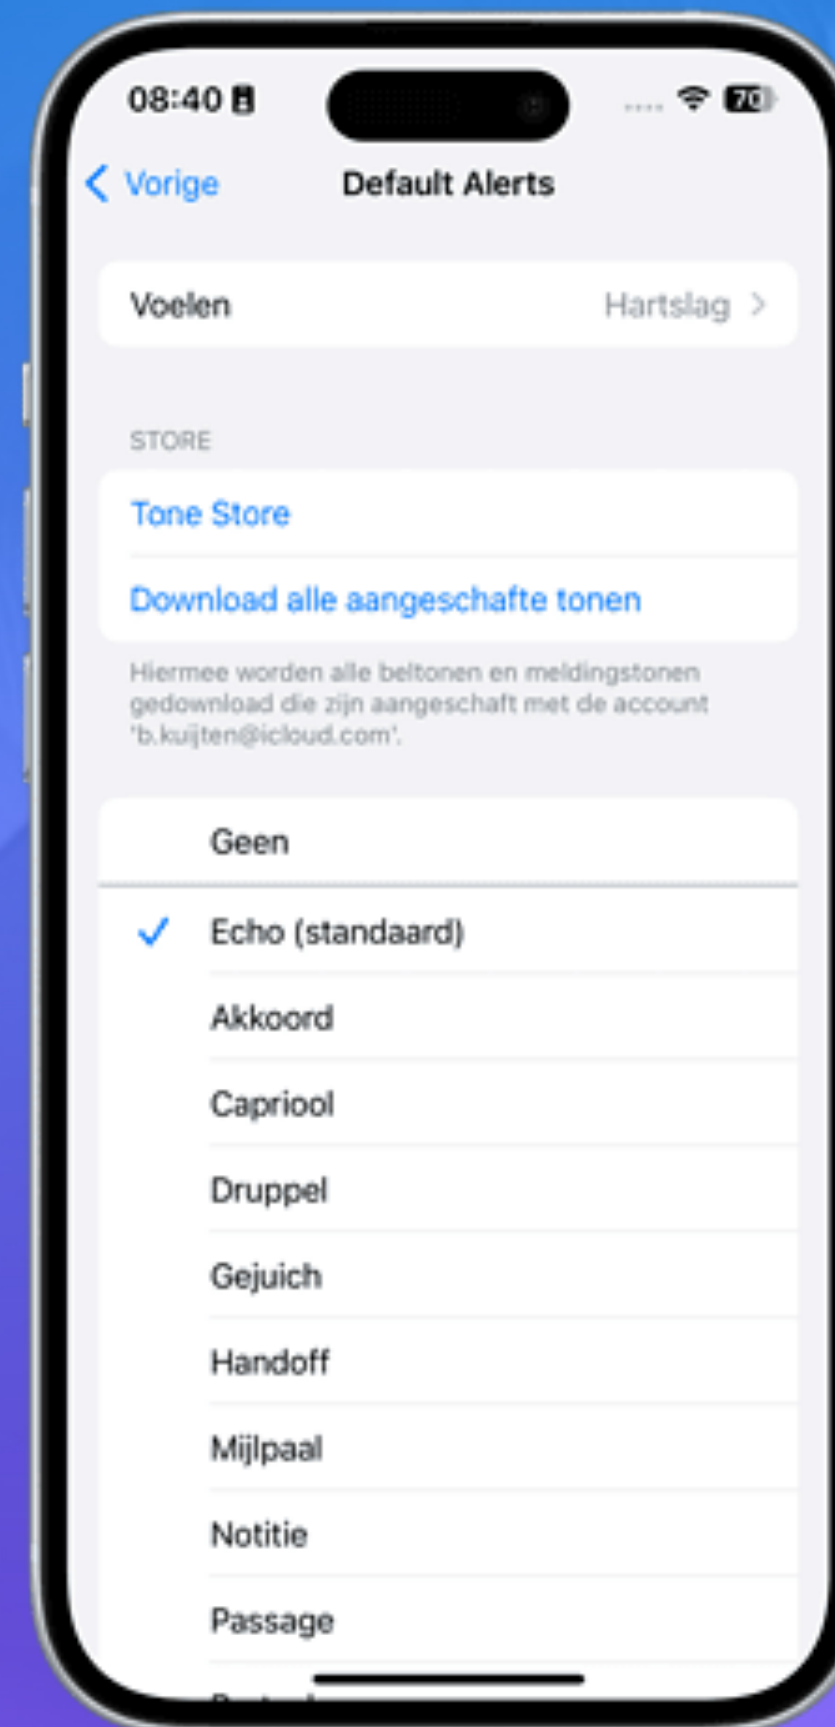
08:40

70

Vorige

Default Alerts

Voelen

Hartslag

STORE

Tone Store

Download alle aangeschafte tonen

Hiermee worden alle beltonen en meldingstonen gedownload die zijn aangeschaft met de account 'b.kuijten@icloud.com'.

Geen

Echo (standaard)

Akkoord

Capriool

Druppel

Gejuich

Handoff

Mijlpaal

Notitie

Passage

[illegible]